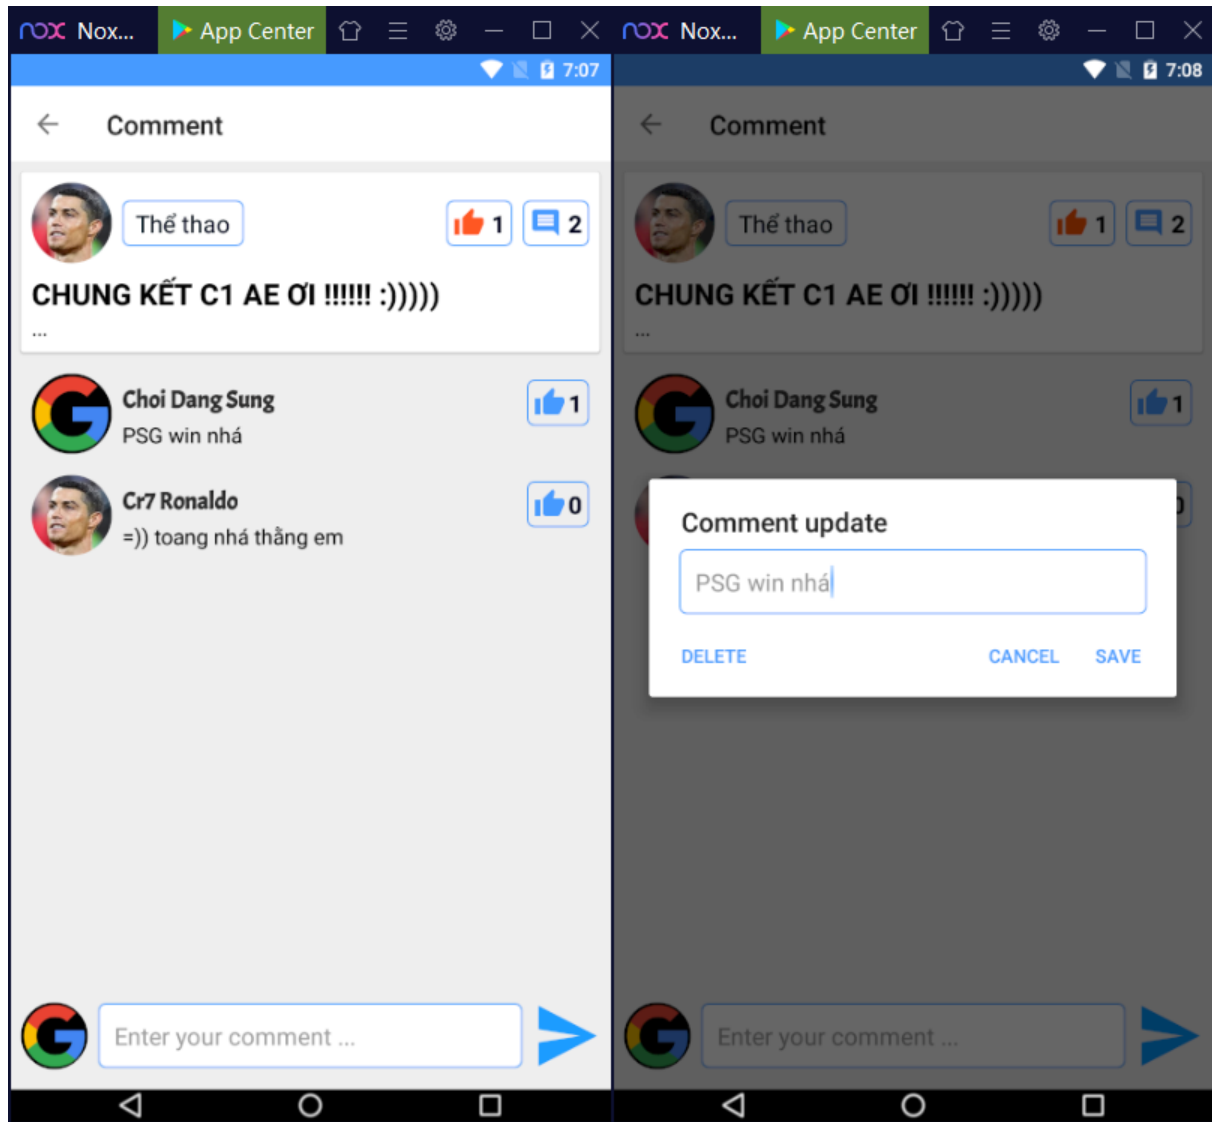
nox Nox... App Center

7:07

Comment

Thể thao 1 2

CHUNG KẾT C1 AE ƠI !!!!!! :)))))

...

Choi Dang Sung
PSG win nhá
1

Cr7 Ronaldo
=)) toang nhá thằng em
0

Enter your comment ...

nox Nox... App Center

7:08

Comment

Thể thao 1 2

CHUNG KẾT C1 AE ƠI !!!!!! :)))))

...

Choi Dang Sung
PSG win nhá
1

Comment update

PSG win nhá

DELETE CANCEL SAVE

Enter your comment ...